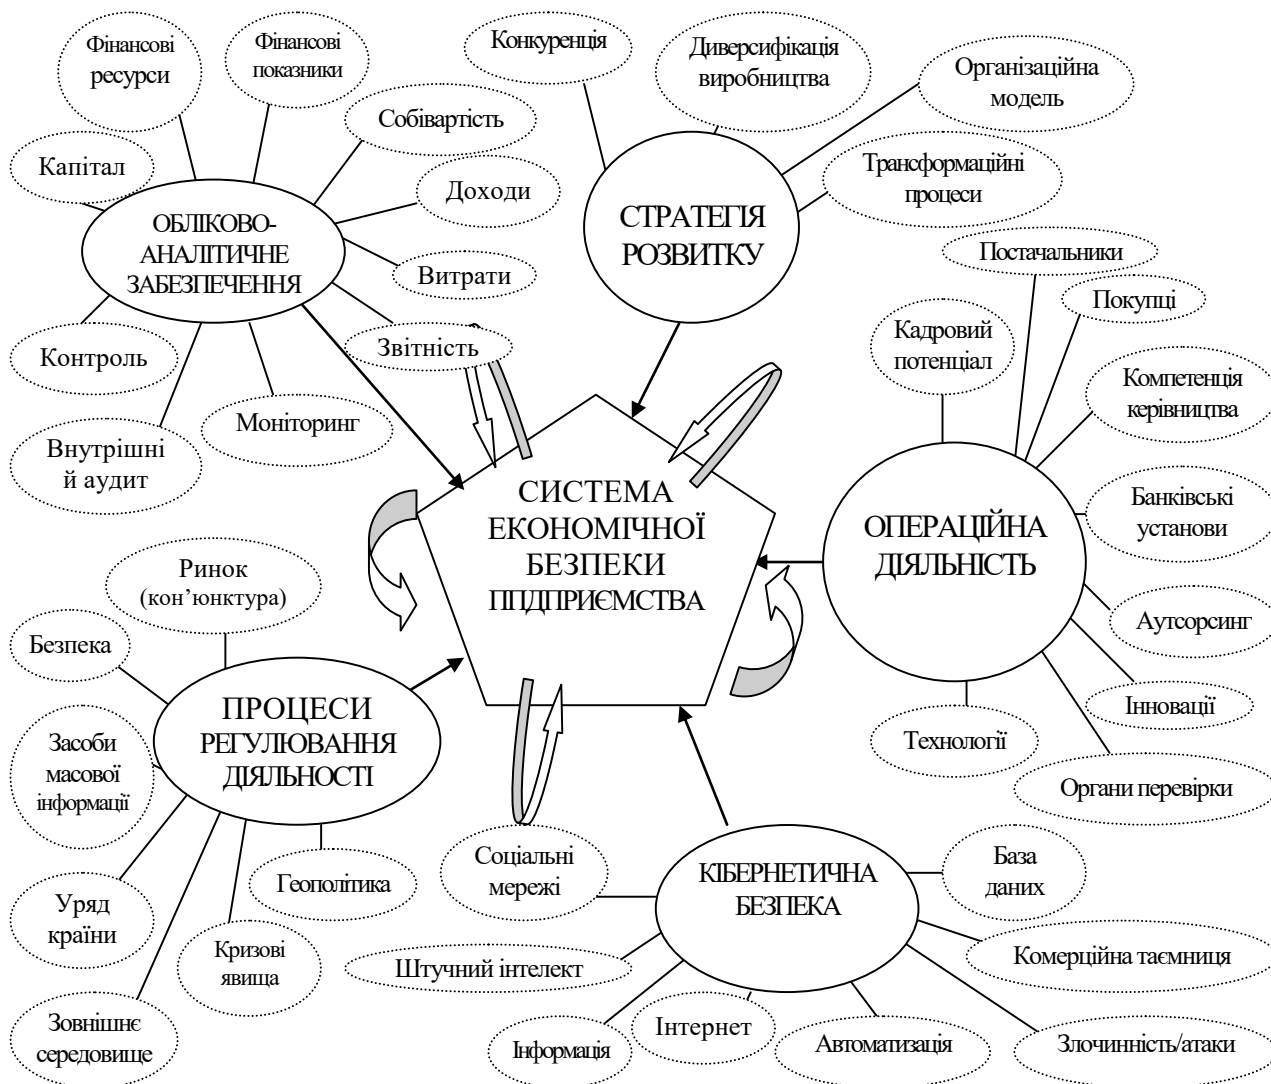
Фінансові ресурси

Фінансові показники

Конкуренція

Диверсифікація виробництва

Організаційна модель

Капітал

Собівартість

Доходи

Трансформаційні процеси

ОБЛІКОВО-АНАЛІТИЧНЕ ЗАБЕЗПЕЧЕННЯ

СТРАТЕГІЯ РОЗВИТКУ

Витрати

Постачальники

Покупці

Контроль

Звітність

Кадровий потенціал

Компетенція керівництва

Моніторинг

Внутрішній аудит

СИСТЕМА ЕКОНОМІЧНОЇ БЕЗПЕКИ ПІДПРИЄМСТВА

Банківські установи

ОПЕРАЦІЙНА ДІЯЛЬНІСТЬ

Ринок (кон'юнктура)

Безпека

Аутсорсинг

ПРОЦЕСИ РЕГУЛЮВАННЯ ДІЯЛЬНОСТІ

Інновації

Засоби масової інформації

Технології

Органи перевірки

Геополітика

Соціальні мережі

КІБЕРНЕТИЧНА БЕЗПЕКА

База даних

Уряд країни

Кризові явища

Штучний інтелект

Комерційна таємниця

Зовнішнє середовище

Інформація

Інтернет

Автоматизація

Злочинність/атаки